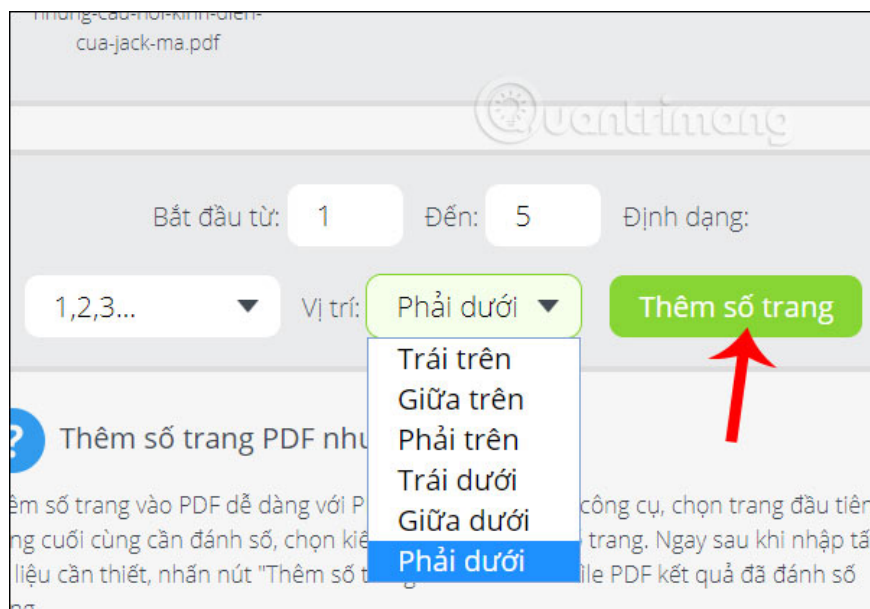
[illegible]
cua-jack-ma.pdf

Quantrimang

Bắt đầu từ: 1 Đến: 5 Định dạng:

1,2,3... Vị trí: Phải dưới Thêm số trang

Trái trên
Giữa trên
Phải trên
Trái dưới
Giữa dưới
Phải dưới

Thêm số trang PDF như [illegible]

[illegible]êm số trang vào PDF dễ dàng với P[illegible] công cụ, chọn trang đầu tiên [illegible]ng cuối cùng cần đánh số, chọn kiể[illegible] trang. Ngay sau khi nhập tất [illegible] liệu cần thiết, nhấn nút "Thêm số t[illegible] file PDF kết quả đã đánh số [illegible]